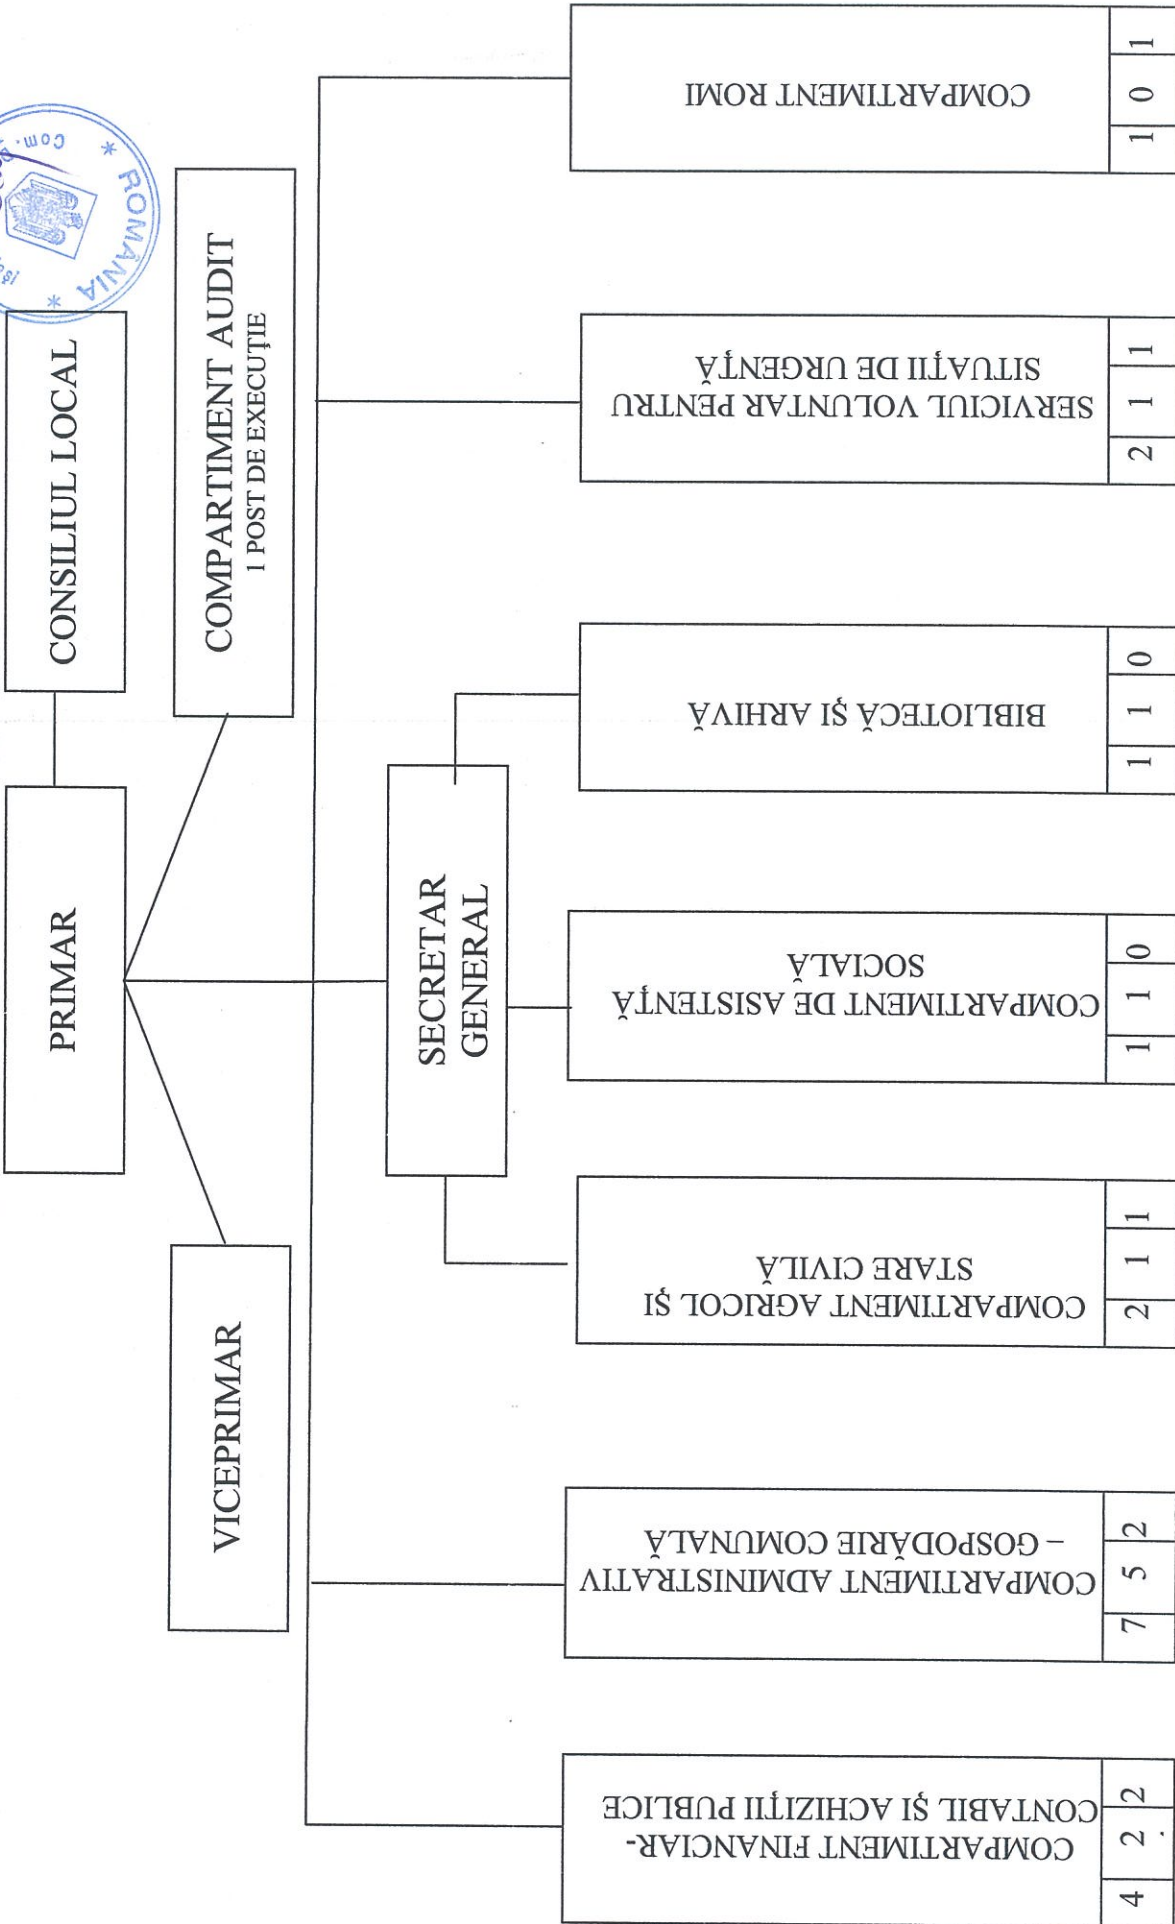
CONSILIUL LOCAL

PRIMAR

COMPARTIMENT AUDIT
1 POST DE EXECUȚIE

VICEPRIMAR

SECRETAR GENERAL

COMPARTIMENT ROMI

| 1 | 0 | 1 |
|---|---|---|

SERVICIUL VOLUNTAR PENTRU SITUAȚII DE URGENȚĂ

| 2 | 1 | 1 |
|---|---|---|

BIBLIOTECĂ ȘI ARHIVĂ

| 1 | 1 | 0 |
|---|---|---|

COMPARTIMENT DE ASISTENȚĂ SOCIALĂ

| 1 | 1 | 0 |
|---|---|---|

COMPARTIMENT AGRICOL ȘI STARE CIVILĂ

| 2 | 1 | 1 |
|---|---|---|

COMPARTIMENT ADMINISTRATIV – GOSPODĂRIE COMUNALĂ

| 7 | 5 | 2 |
|---|---|---|

COMPARTIMENT FINANCIAR-CONTABIL ȘI ACHIZIȚII PUBLICE

| 4 | 2 | 2 |
|---|---|---|

ROMÂNIA * Com. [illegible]